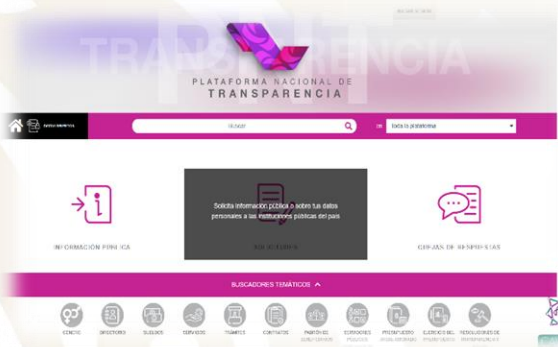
TRANSPARENCIA

PLATAFORMA NACIONAL DE
TRANSPARENCIA

Buscar

en

toda la plataforma

INFORMACIÓN PÚBLICA

SOLICITUDES

QUEJAS DE RESPUESTAS

Solicita información pública o sobre tus datos personales a las instituciones públicas del país

BUSCADORES TEMÁTICOS

DIRECTORIO

SUELDOS

SERVICIOS

TRÁMITES

CONTRATOS

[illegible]

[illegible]

PRESUPUESTO

EJERCICIO DEL PRESUPUESTO

RESOLUCIONES DE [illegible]